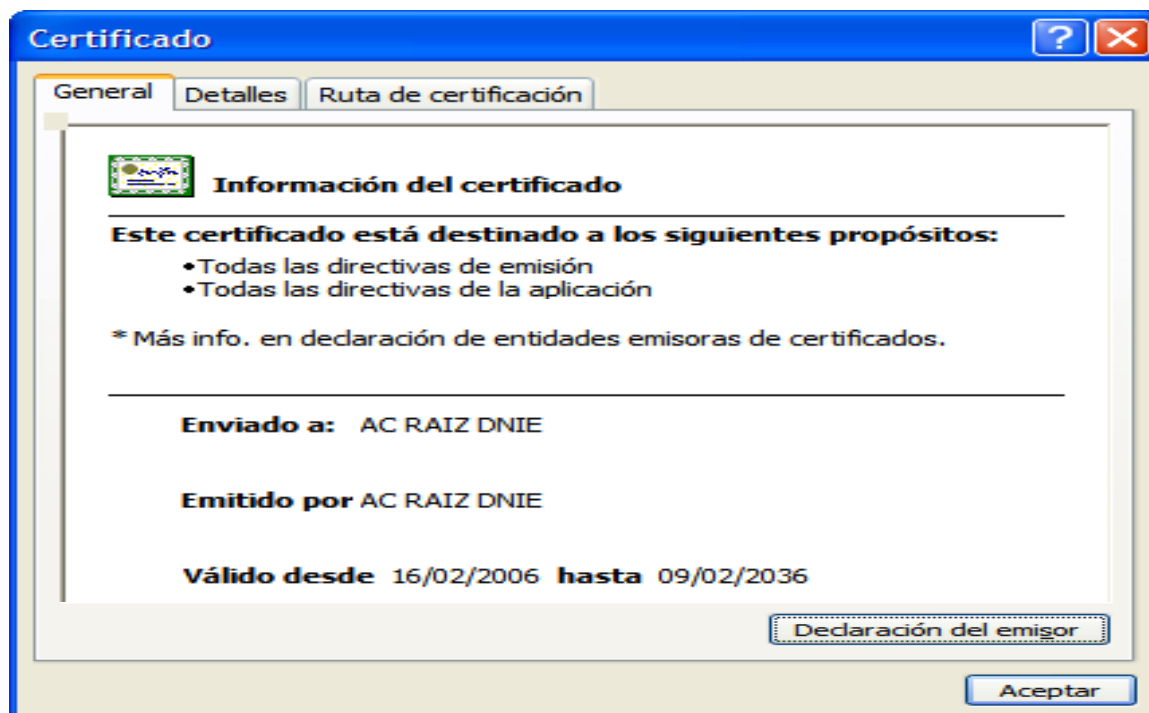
Certificado

?

General | Detalles | Ruta de certificación

Información del certificado

Este certificado está destinado a los siguientes propósitos:

•Todas las directivas de emisión
•Todas las directivas de la aplicación

* Más info. en declaración de entidades emisoras de certificados.

Enviado a: AC RAIZ DNIE

Emitido por AC RAIZ DNIE

Válido desde 16/02/2006 hasta 09/02/2036

Declaración del emisor

Aceptar